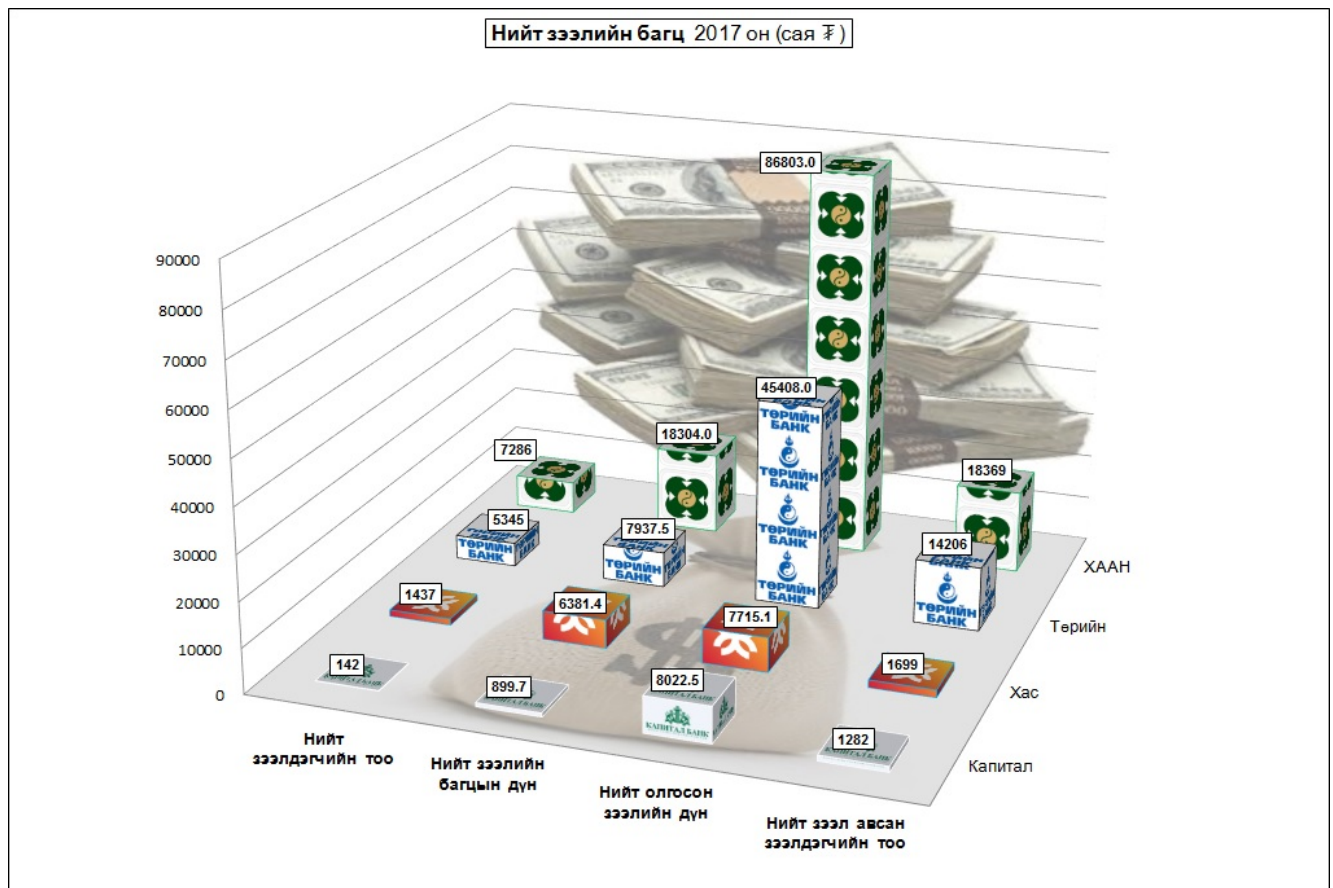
Нийт зээлийн багц 2017 он (сая ₮)

90000
80000
70000
60000
50000
40000
30000
20000
10000
0

86803.0
45408.0
18304.0
7286
18369
5345
7937.5
14206
1437
6381.4
7715.1
1699
142
899.7
8022.5
1282

ТӨРИЙН БАНК
ТӨРИЙН БАНК
ТӨРИЙН БАНК
ТӨРИЙН БАНК
ТӨРИЙН БАНК
ТӨРИЙН БАНК
ТӨРИЙН БАНК
КАПИТАЛ БАНК

Нийт зээлдэгчийн тоо
Нийт зээлийн багцын дүн
Нийт олгосон зээлийн дүн
Нийт зээл авсан зээлдэгчийн тоо

ХААН
Төрийн
Хас
Капитал